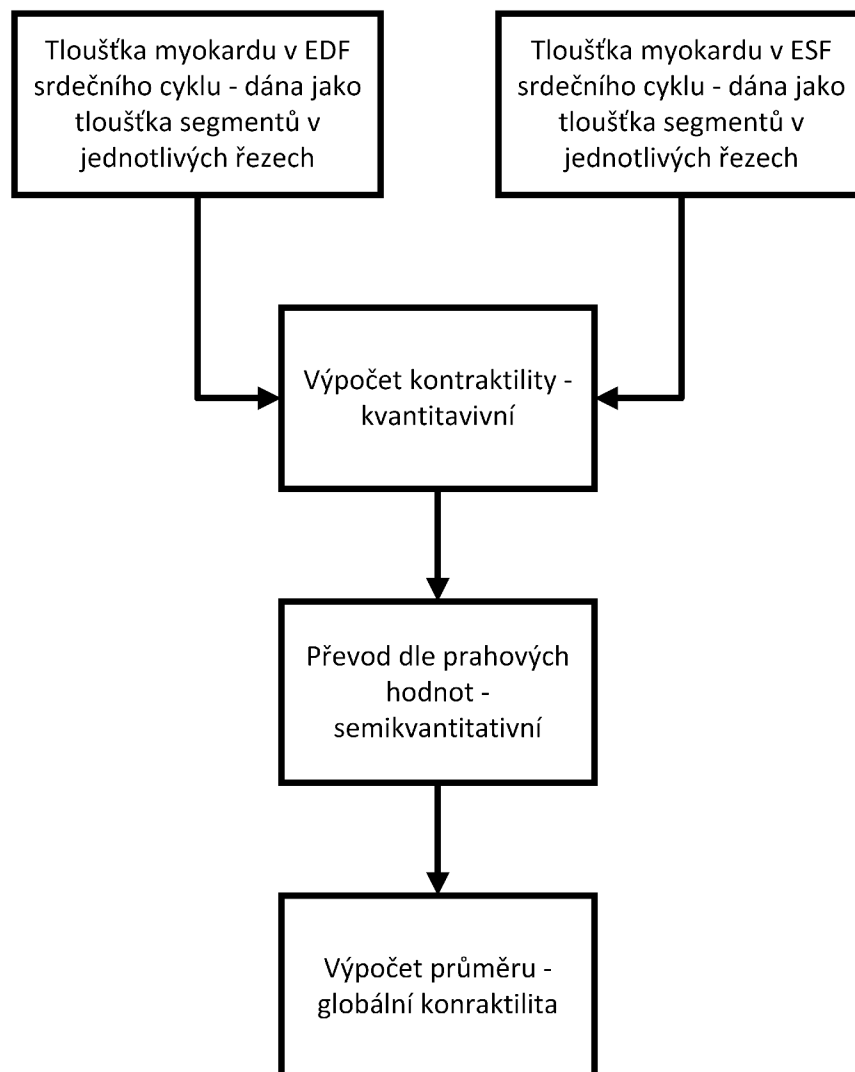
Tloušťka myokardu v EDF srdečního cyklu - dána jako tloušťka segmentů v jednotlivých řezech

Tloušťka myokardu v ESF srdečního cyklu - dána jako tloušťka segmentů v jednotlivých řezech

Výpočet kontraktility - kvantitavivní

Převod dle prahových hodnot - semikvantitativní

Výpočet průměru - globální konraktilita